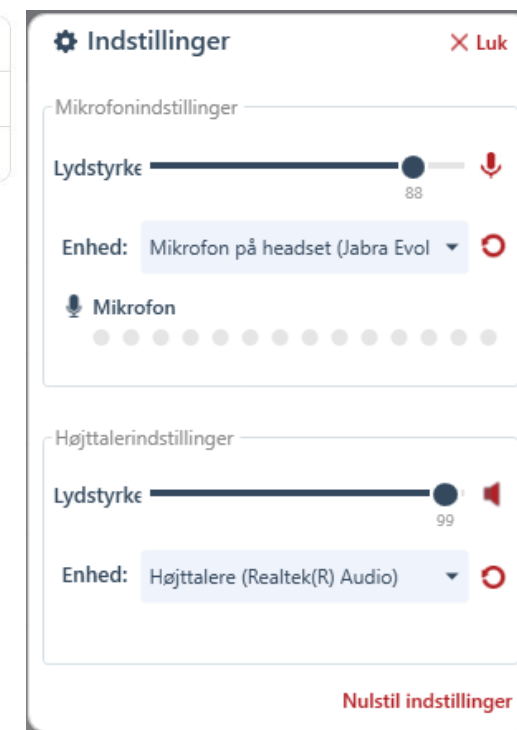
Indstillinger

Luk

Mikrofonindstillinger

Lydstyrke

88

Enhed: Mikrofon på headset (Jabra Evol

Mikrofon

Højttalerindstillinger

Lydstyrke

99

Enhed: Højttalere (Realtek(R) Audio)

Nulstil indstillinger